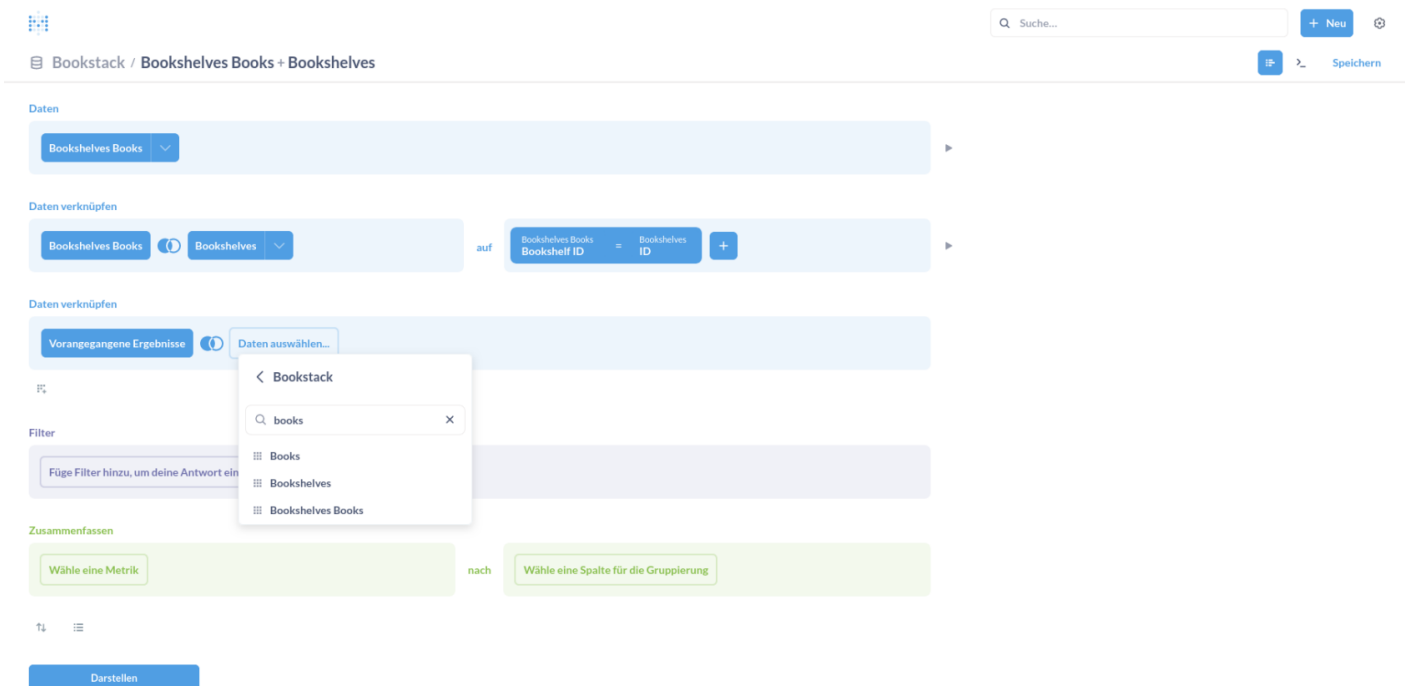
Suche...

+ Neu

Bookstack / Bookshelves Books + Bookshelves

Speichern

Daten

Bookshelves Books

Daten verknüpfen

Bookshelves Books Bookshelves

auf

Bookshelves Books Bookshelf ID = Bookshelves ID

+

Daten verknüpfen

Vorangegangene Ergebnisse Daten auswählen...

Bookstack

books

Books

Bookshelves

Bookshelves Books

Filter

Füge Filter hinzu, um deine Antwort ein

Zusammenfassen

Wähle eine Metrik

nach

Wähle eine Spalte für die Gruppierung

Darstellen